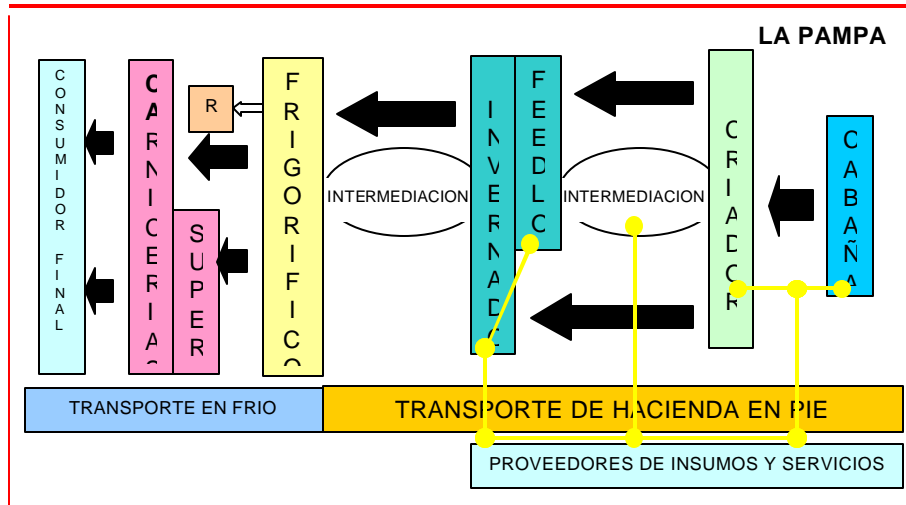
LA PAMPA

CONSUMIDOR FINAL

CARNICERIAS

R

SUPER

FRIGORIFICO

INTERMEDIACION

INVERNADA

FEEDLOT

INTERMEDIACION

CRIADOR

CABAÑA

TRANSPORTE EN FRIO

TRANSPORTE DE HACIENDA EN PIE

PROVEEDORES DE INSUMOS Y SERVICIOS